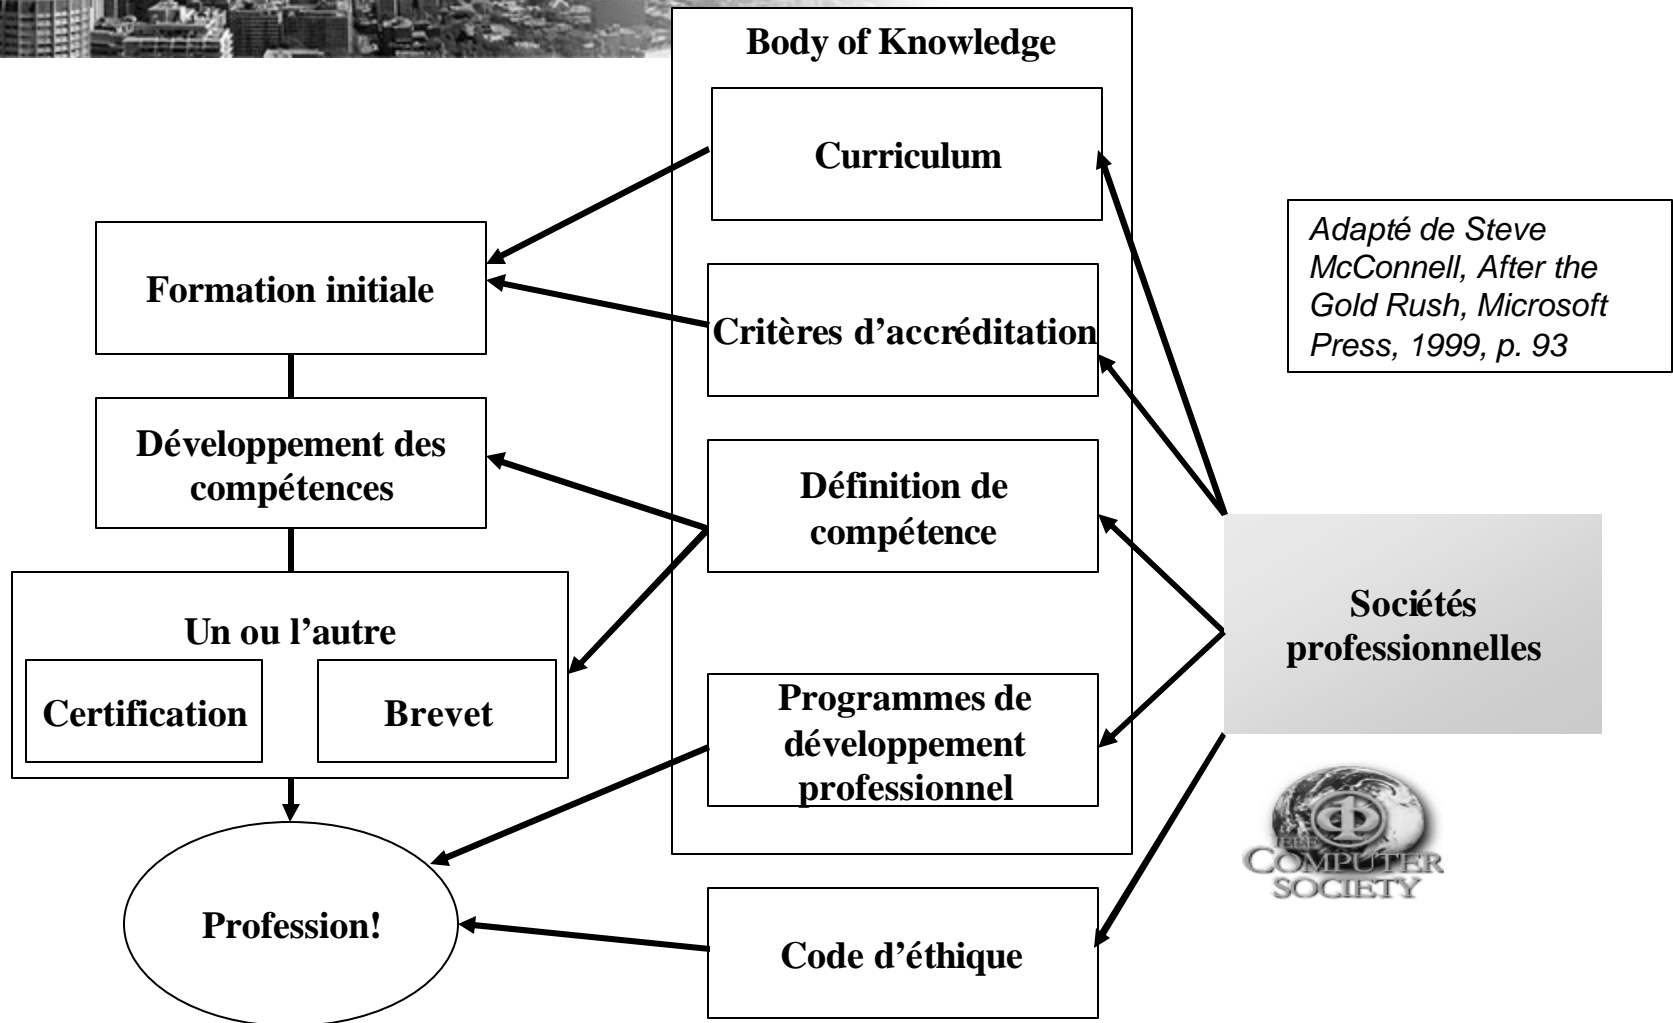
Body of Knowledge

Curriculum

Critères d'accréditation

Définition de compétence

Programmes de développement professionnel

Formation initiale

Développement des compétences

Un ou l'autre

Certification

Brevet

Profession!

Code d'éthique

Adapté de Steve McConnell, After the Gold Rush, Microsoft Press, 1999, p. 93

Sociétés professionnelles

IEEE COMPUTER SOCIETY